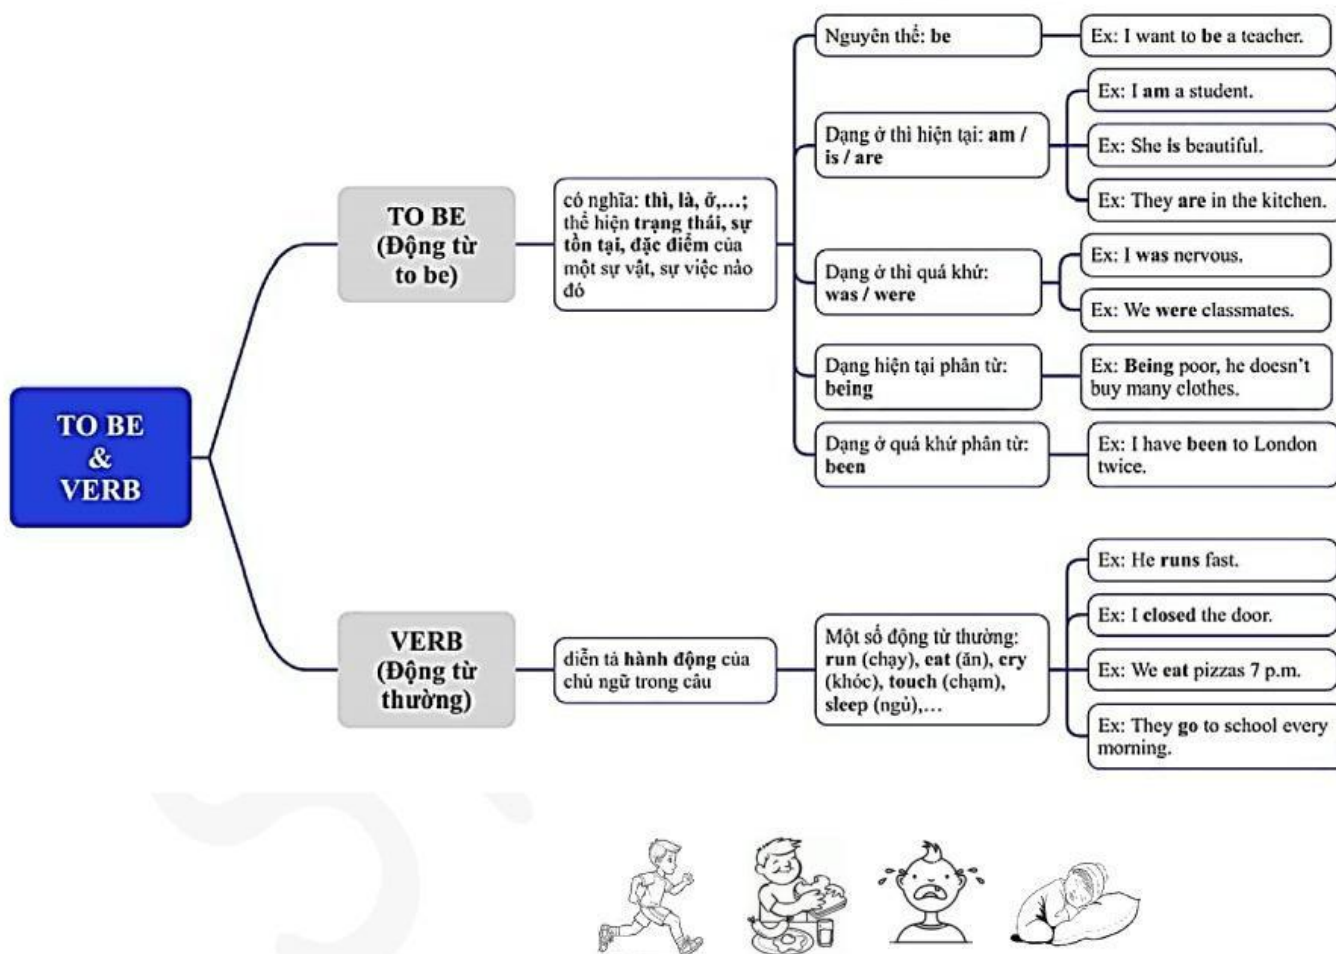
TO BE & VERB

TO BE (Động từ to be)

có nghĩa: thì, là, ở,...; thể hiện trạng thái, sự tồn tại, đặc điểm của một sự vật, sự việc nào đó

Nguyên thể: be

Ex: I want to be a teacher.

Dạng ở thì hiện tại: am / is / are

Ex: I am a student.

Ex: She is beautiful.

Ex: They are in the kitchen.

Dạng ở thì quá khứ: was / were

Ex: I was nervous.

Ex: We were classmates.

Dạng hiện tại phân từ: being

Ex: Being poor, he doesn't buy many clothes.

Dạng ở quá khứ phân từ: been

Ex: I have been to London twice.

VERB (Động từ thường)

diễn tả hành động của chủ ngữ trong câu

Một số động từ thường: run (chạy), eat (ăn), cry (khóc), touch (chạm), sleep (ngủ),...

Ex: He runs fast.

Ex: I closed the door.

Ex: We eat pizzas 7 p.m.

Ex: They go to school every morning.